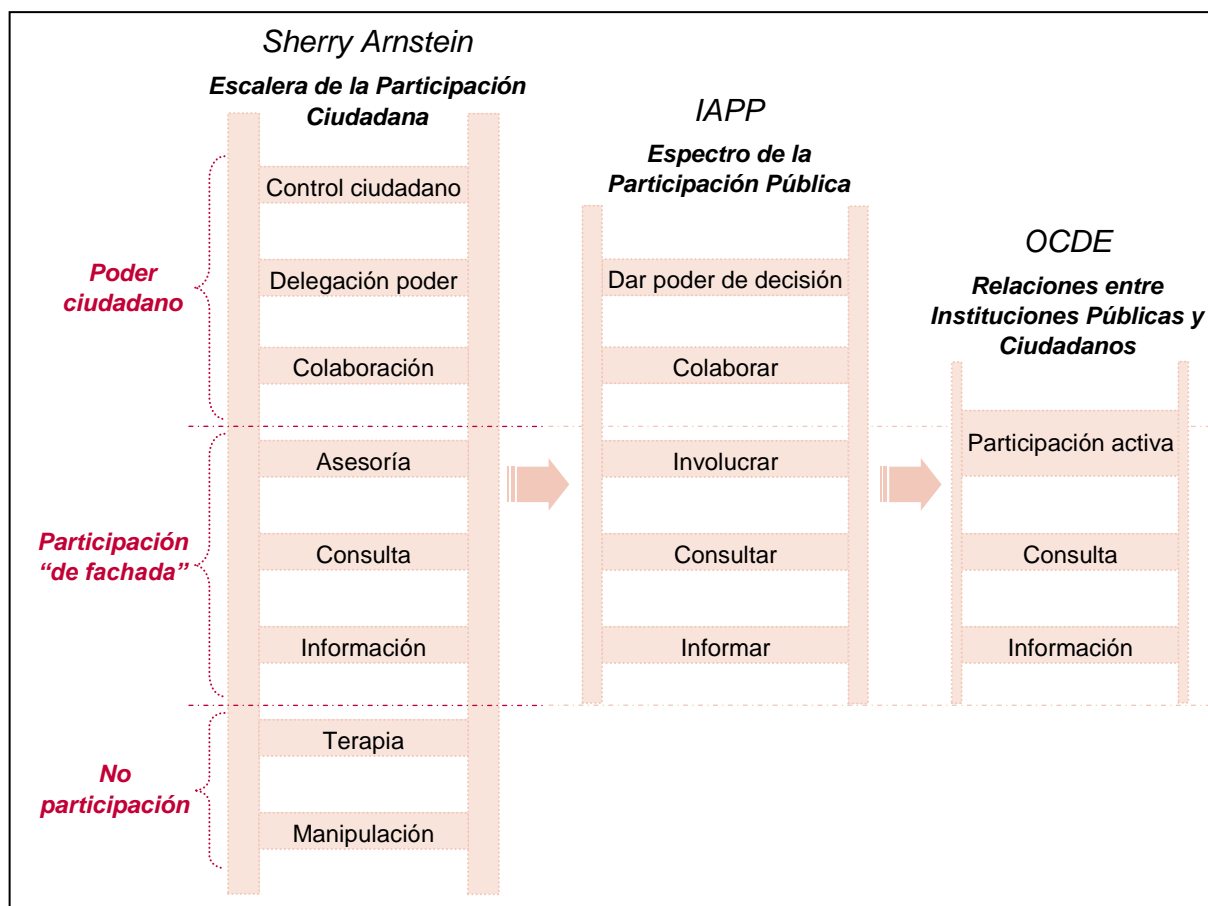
Sherry Arnstein

Escalera de la Participación Ciudadana

Poder ciudadano

Control ciudadano

Delegación poder

Colaboración

Participación "de fachada"

Asesoría

Consulta

Información

No participación

Terapia

Manipulación

IAPP

Espectro de la Participación Pública

Dar poder de decisión

Colaborar

Involucrar

Consultar

Informar

OCDE

Relaciones entre Instituciones Públicas y Ciudadanos

Participación activa

Consulta

Información